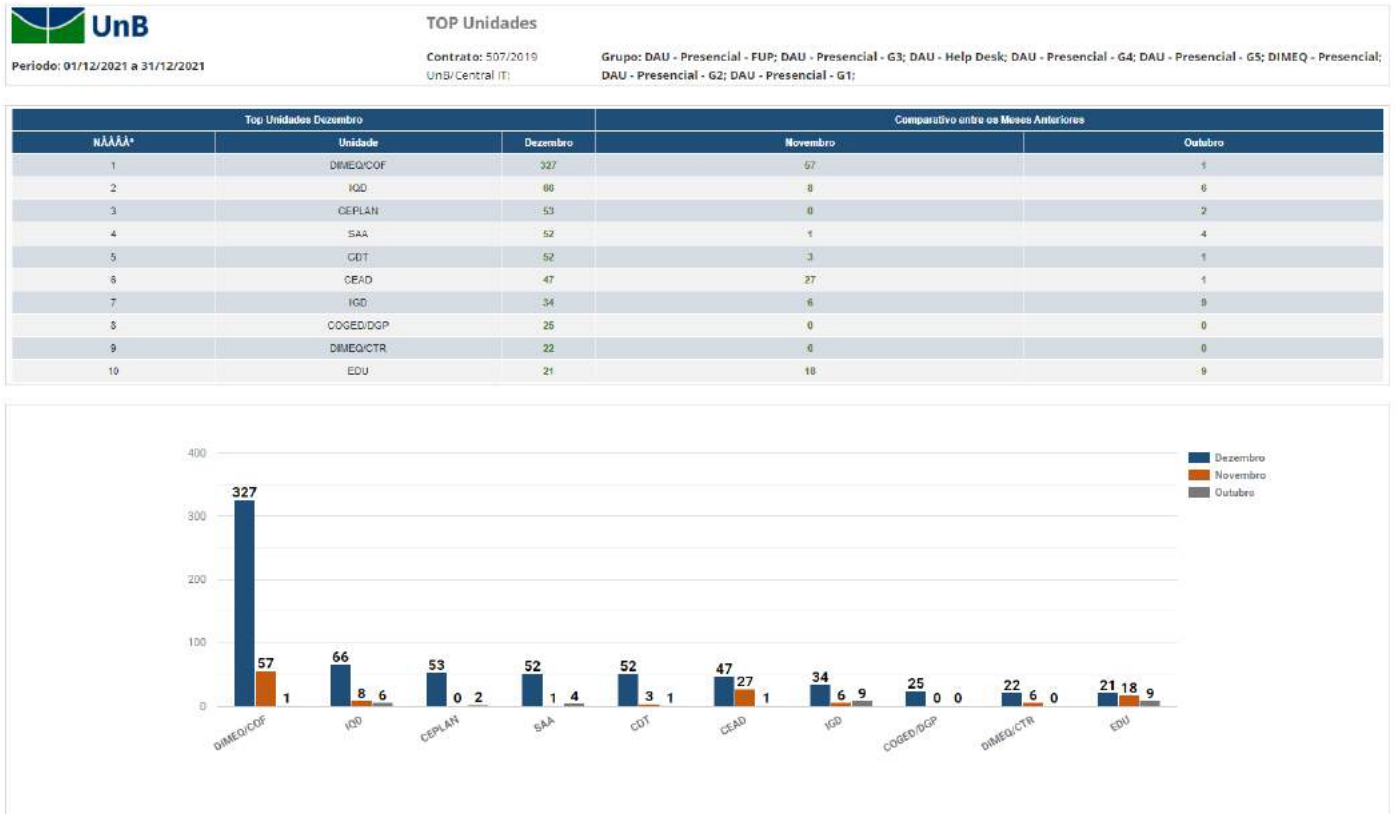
UnB

Periodo: 01/12/2021 a 31/12/2021

TOP Unidades

Contrato: 507/2019
UnB/Central IT:

Grupo: DAU - Presencial - FUP; DAU - Presencial - G3; DAU - Help Desk; DAU - Presencial - G4; DAU - Presencial - G5; DIMEQ - Presencial; DAU - Presencial - G2; DAU - Presencial - G1;

| Top Unidades Dezembro | | | Comparativo entre os Meses Anteriores | |
|---|---|---|---|---|
| NÂÂÂÂ* | Unidade | Dezembro | Novembro | Outubro |
| 1 | DIMEQ/COF | 327 | 57 | 1 |
| 2 | IQD | 66 | 8 | 6 |
| 3 | CEPLAN | 53 | 0 | 2 |
| 4 | SAA | 52 | 1 | 4 |
| 5 | CDT | 52 | 3 | 1 |
| 6 | CEAD | 47 | 27 | 1 |
| 7 | IGD | 34 | 6 | 9 |
| 8 | COGED/DGP | 25 | 0 | 0 |
| 9 | DIMEQ/CTR | 22 | 6 | 0 |
| 10 | EDU | 21 | 18 | 9 |

400
300
200
100
0

Dezembro
Novembro
Outubro

327 57 1
66 8 6
53 0 2
52 1 4
52 3 1
47 27 1
34 6 9
25 0 0
22 6 0
21 18 9

DIMEQ/COF
IQD
CEPLAN
SAA
CDT
CEAD
IGD
COGED/DGP
DIMEQ/CTR
EDU